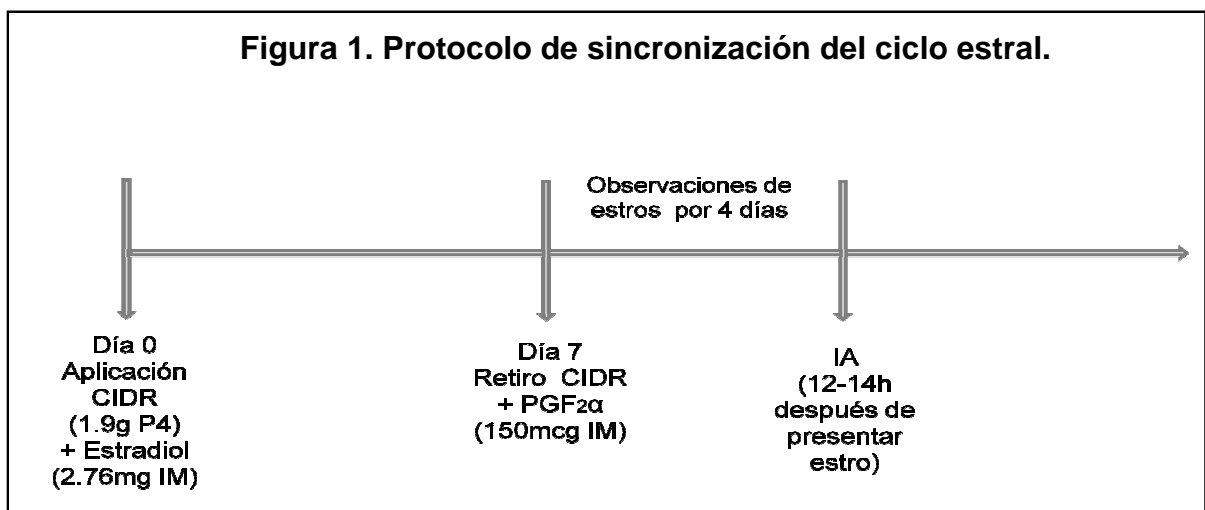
Figura 1. Protocolo de sincronización del ciclo estral.

Observaciones de estros por 4 días

Día 0
Aplicación
CIDR
(1.9g P4)
+ Estradiol
(2.76mg IM)

Día 7
Retiro CIDR
+ $PGF_{2}α$
(150mcg IM)

IA
(12-14h
después de
presentar
estro)